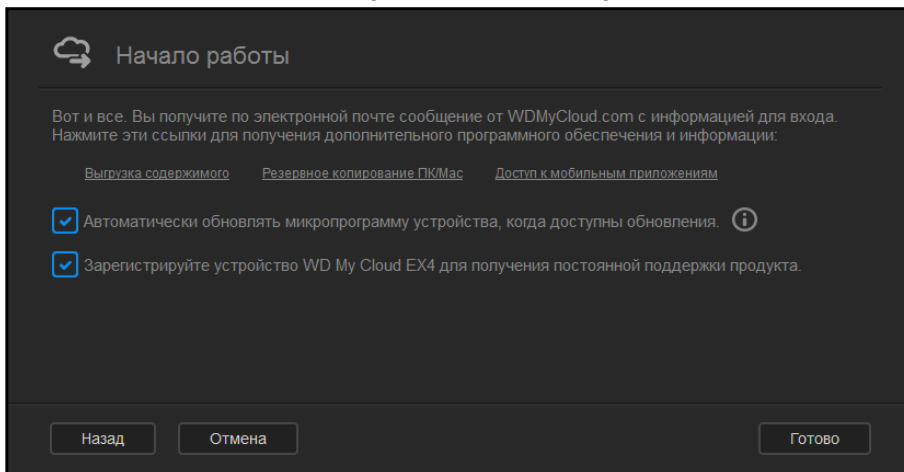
Начало работы

Вот и все. Вы получите по электронной почте сообщение от WDMyCloud.com с информацией для входа. Нажмите эти ссылки для получения дополнительного программного обеспечения и информации:

Выгрузка содержимого Резервное копирование ПК/Mac Доступ к мобильным приложениям

Автоматически обновлять микропрограмму устройства, когда доступны обновления.

Зарегистрируйте устройство WD My Cloud EX4 для получения постоянной поддержки продукта.

Назад Отмена Готово